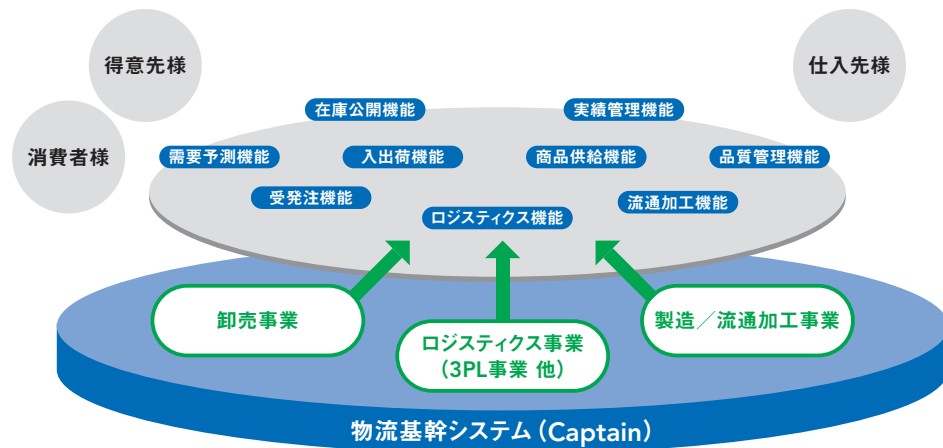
得意先様

仕入先様

消費者様

在庫公開機能

実績管理機能

需要予測機能

入出荷機能

商品供給機能

品質管理機能

受発注機能

ロジスティクス機能

流通加工機能

卸売事業

ロジスティクス事業 (3PL事業 他)

製造／流通加工事業

物流基幹システム (Captain)